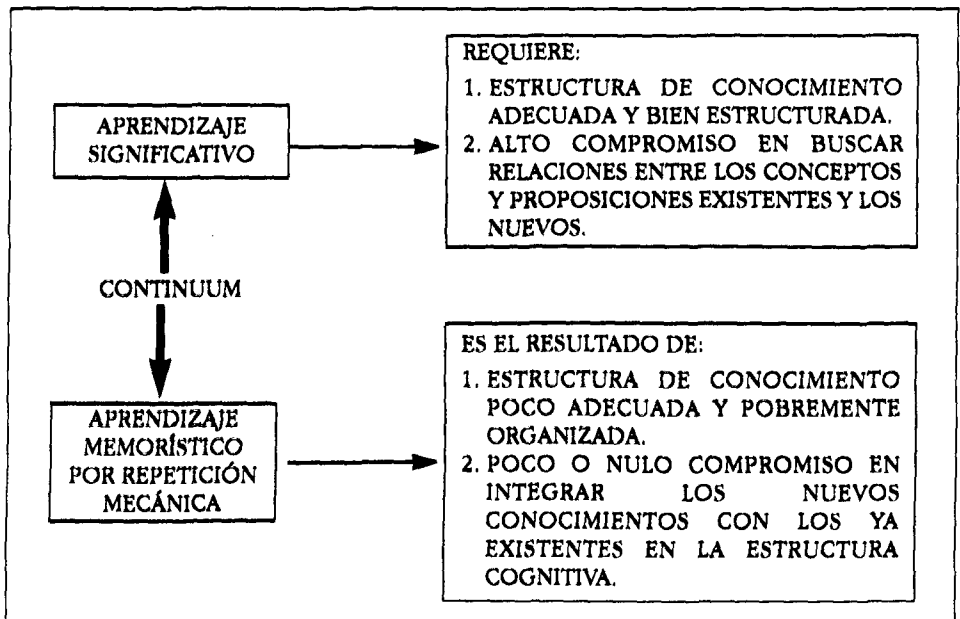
APRENDIZAJE SIGNIFICATIVO

REQUIERE:
1. ESTRUCTURA DE CONOCIMIENTO ADECUADA Y BIEN ESTRUCTURADA.
2. ALTO COMPROMISO EN BUSCAR RELACIONES ENTRE LOS CONCEPTOS Y PROPOSICIONES EXISTENTES Y LOS NUEVOS.

CONTINUUM

APRENDIZAJE MEMORÍSTICO POR REPETICIÓN MECÁNICA

ES EL RESULTADO DE:
1. ESTRUCTURA DE CONOCIMIENTO POCO ADECUADA Y POBREMENTE ORGANIZADA.
2. POCO O NULO COMPROMISO EN INTEGRAR LOS NUEVOS CONOCIMIENTOS CON LOS YA EXISTENTES EN LA ESTRUCTURA COGNITIVA.